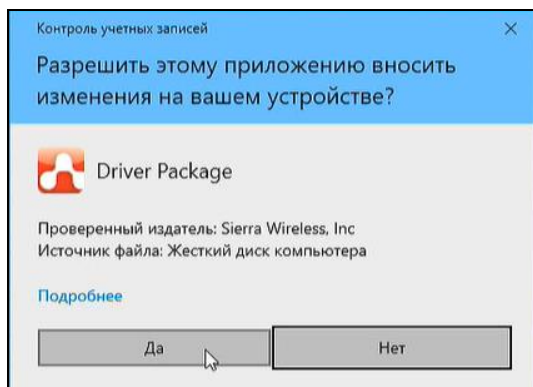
Контроль учетных записей ×

Разрешить этому приложению вносить изменения на вашем устройстве?

Driver Package

Проверенный издатель: Sierra Wireless, Inc
Источник файла: Жесткий диск компьютера

Подробнее

Да

Нет